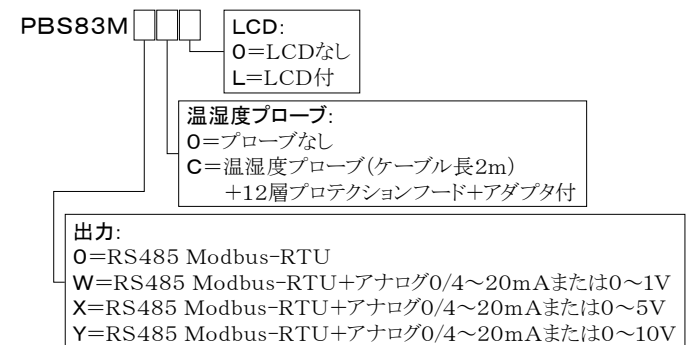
PBS83M

LCD:
0=LCDなし
L=LCD付

温湿度プローブ:
0=プローブなし
C=温湿度プローブ(ケーブル長2m) +12層プロテクションフード+アダプタ付

出力:
0=RS485 Modbus-RTU
W=RS485 Modbus-RTU+アナログ0/4～20mAまたは0～1V
X=RS485 Modbus-RTU+アナログ0/4～20mAまたは0～5V
Y=RS485 Modbus-RTU+アナログ0/4～20mAまたは0～10V